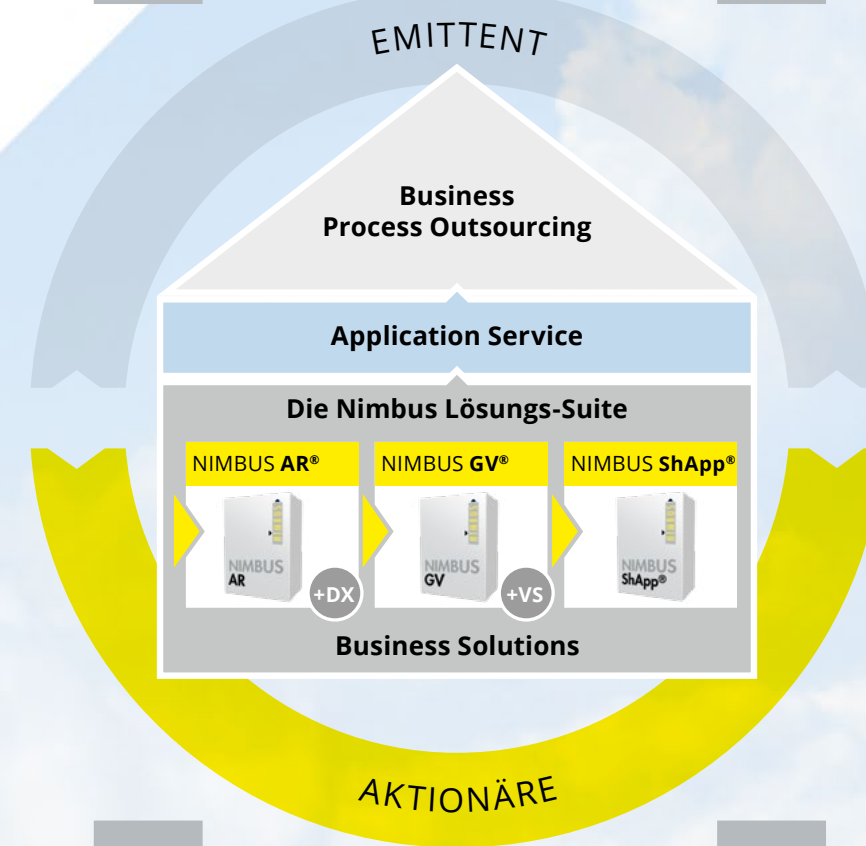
EMITTENT

Business Process Outsourcing

Application Service

Die Nimbus Lösungs-Suite

NIMBUS AR®

NIMBUS AR

+DX

NIMBUS GV®

NIMBUS GV

+VS

NIMBUS ShApp®

NIMBUS ShApp®

Business Solutions

AKTIONÄRE